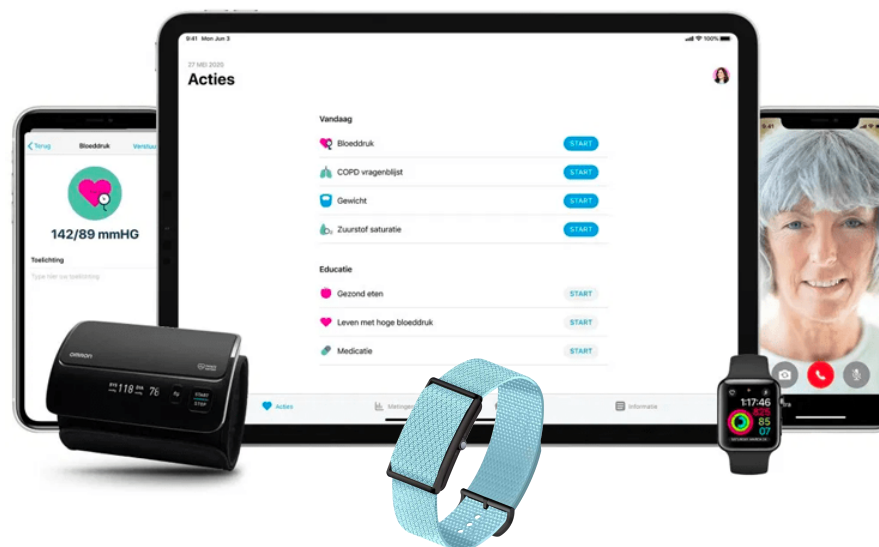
9:41 Mon Jun 3

100%

27 MEI 2020

Acties

Vandaag

Bloeddruk START

COPD vragenlijst START

Gewicht START

Zuurstof saturatie START

Educatie

Gezond eten START

Leven met hoge bloeddruk START

Medicatie START

Acties

Metingen

Informatie

Terug

Bloeddruk

Verstuur

142/89 mmHG

Toelichting

Type hier uw toelichting

OMRON

118

76

START
STOP

1:17:46

825

85

07